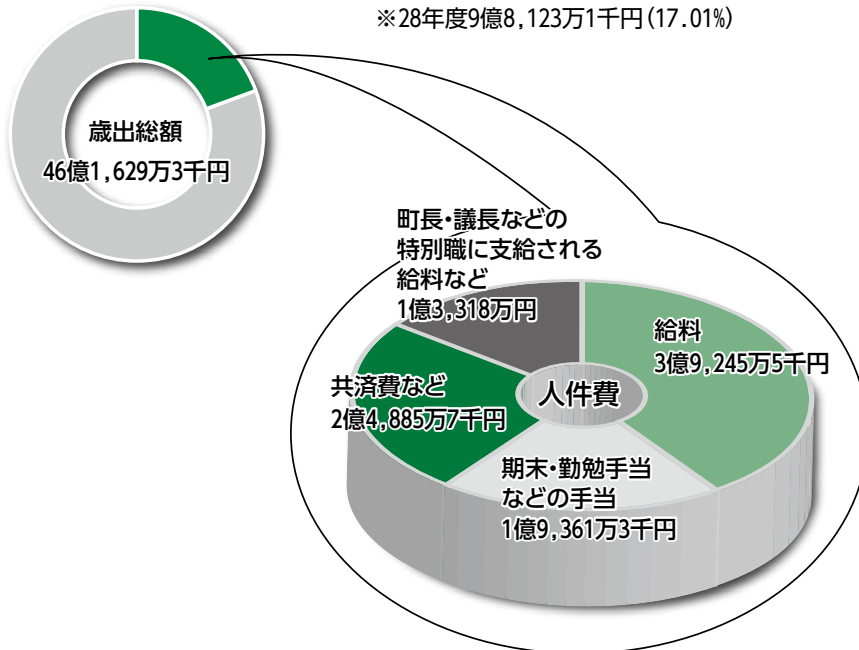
※28年度9億8,123万1千円（17.01%）

歳出総額
46億1,629万3千円

町長・議長などの特別職に支給される給料など
1億3,318万円

給料
3億9,245万5千円

人件費

共済費など
2億4,885万7千円

期末・勤勉手当などの手当
1億9,361万3千円